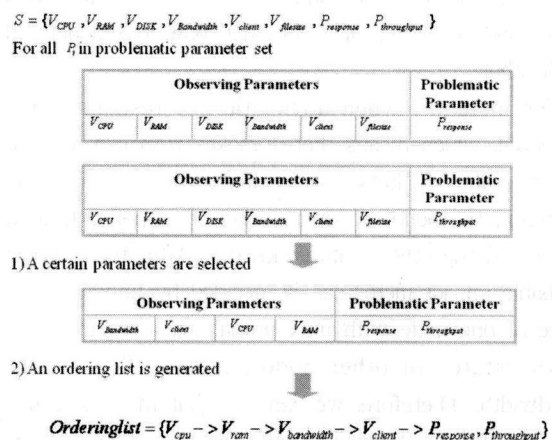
$S = \{V_{CPU}, V_{RAM}, V_{DISK}, V_{Bandwidth}, V_{client}, V_{filesize}, P_{response}, P_{throughput}\}$

For all $P_i$ in problematic parameter set

| Observing Parameters | | | | | | Problematic Parameter |
|---|---|---|---|---|---|---|
| $V_{CPU}$ | $V_{RAM}$ | $V_{DISK}$ | $V_{Bandwidth}$ | $V_{client}$ | $V_{filesize}$ | $P_{response}$ |

| Observing Parameters | | | | | | Problematic Parameter |
|---|---|---|---|---|---|---|
| $V_{CPU}$ | $V_{RAM}$ | $V_{DISK}$ | $V_{Bandwidth}$ | $V_{client}$ | $V_{filesize}$ | $P_{throughput}$ |

1) A certain parameters are selected

| Observing Parameters | | | | Problematic Parameter | |
|---|---|---|---|---|---|
| $V_{Bandwidth}$ | $V_{client}$ | $V_{CPU}$ | $V_{RAM}$ | $P_{response}$ | $P_{throughput}$ |

2) An ordering list is generated

$\textbf{Orderinglist} = \{V_{cpu} -> V_{ram} -> V_{bandwidth} -> V_{client} -> P_{response}, P_{throughput}\}$